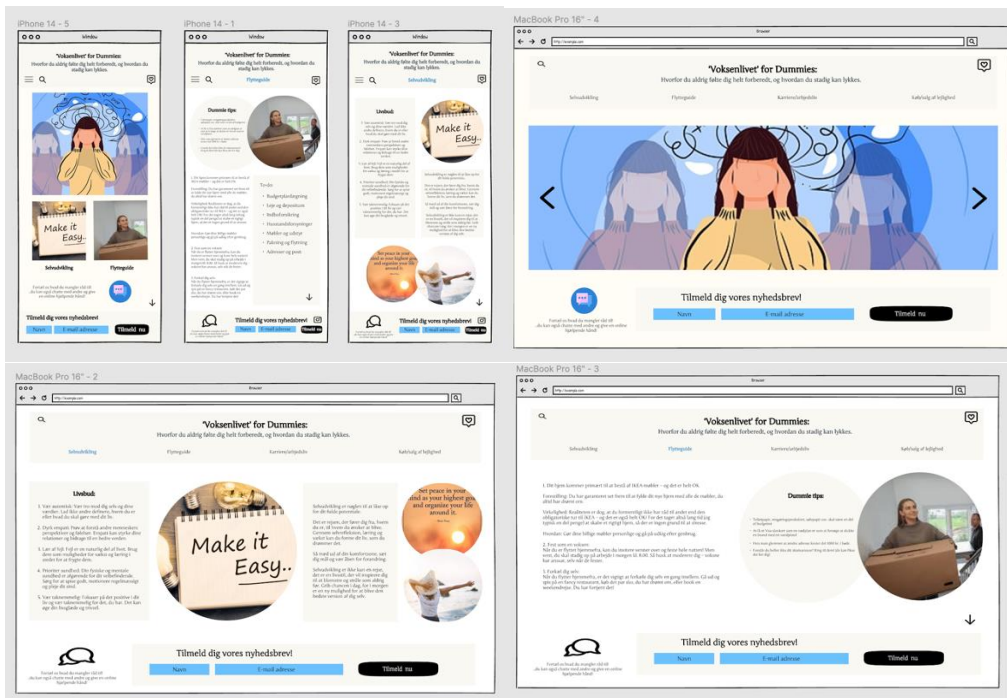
iPhone 14 - 5

Window

'Voksenlivet' for Dummies:
Hvorfor du aldrig føler dig helt forberedt, og hvordan du stadig kan lykkes.

Make it Easy.

Selvudvikling

Flytteguide

Tilmeld dig vores nyhedsbrev!

Navn

E-mail adresse

Tilmeld nu

iPhone 14 - 1

'Voksenlivet' for Dummies:
Hvorfor du aldrig føler dig helt forberedt, og hvordan du stadig kan lykkes.

Flytteguide

Dummie tips

Tjekliste:

- Budgetplanlægning
- Tøj og depositum
- Indboforsikring
- Husstandsforsyninger
- Møbler og udstyr
- Pakning og flytning
- Adresser og post

Tilmeld dig vores nyhedsbrev!

Navn

E-mail adresse

Tilmeld nu

iPhone 14 - 3

'Voksenlivet' for Dummies:
Hvorfor du aldrig føler dig helt forberedt, og hvordan du stadig kan lykkes.

Selvudvikling

Livsbud:

Make it Easy..

Set peace in your mind as your highest goal, and organize your life around it.

Tilmeld dig vores nyhedsbrev!

Navn

E-mail adresse

Tilmeld nu

MacBook Pro 16" - 4

Browser

http://example.com

'Voksenlivet' for Dummies:
Hvorfor du aldrig føler dig helt forberedt, og hvordan du stadig kan lykkes.

Selvudvikling

Flytteguide

Karriere/arbejdsliv

Rådgivning af hjælpbed

Tilmeld dig vores nyhedsbrev!

Navn

E-mail adresse

Tilmeld nu

MacBook Pro 16" - 2

Browser

http://example.com

'Voksenlivet' for Dummies:
Hvorfor du aldrig føler dig helt forberedt, og hvordan du stadig kan lykkes.

Selvudvikling

Flytteguide

Karriere/arbejdsliv

Rådgivning af hjælpbed

Livsbud:

Make it Easy..

Set peace in your mind as your highest goal, and organize your life around it.

Tilmeld dig vores nyhedsbrev!

Navn

E-mail adresse

Tilmeld nu

MacBook Pro 16" - 3

Browser

http://example.com

'Voksenlivet' for Dummies:
Hvorfor du aldrig føler dig helt forberedt, og hvordan du stadig kan lykkes.

Selvudvikling

Flytteguide

Karriere/arbejdsliv

Rådgivning af hjælpbed

Dummie tips:

Tilmeld dig vores nyhedsbrev!

Navn

E-mail adresse

Tilmeld nu